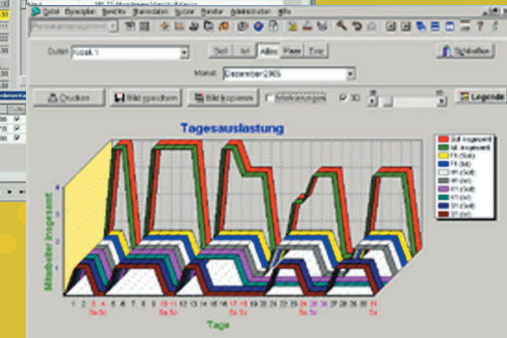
Outlet Kiosk 1
Soll Ist Alles Plan Frei
Schließen
Monat Dezember 2005
Drucken
Bild speichern
Bild kopieren
Markierungen
3D
Legende
Tagesauslastung
Soll insgesamt
Ist insgesamt
F1 (Soll)
F1 (Ist)
M1 (Soll)
M1 (Ist)
K1 (Soll)
K1 (Ist)
S1 (Soll)
S1 (Ist)
Mitarbeiter insgesamt
4
3
2
1
0
Tage
1 2 3 4 5 6 7 8 9 10 11 12 13 14 15 16 17 18 19 20 21 22 23 24 25 26 27 28 29 30 31
Sa So
Sa So
Sa So
Sa So
Sa